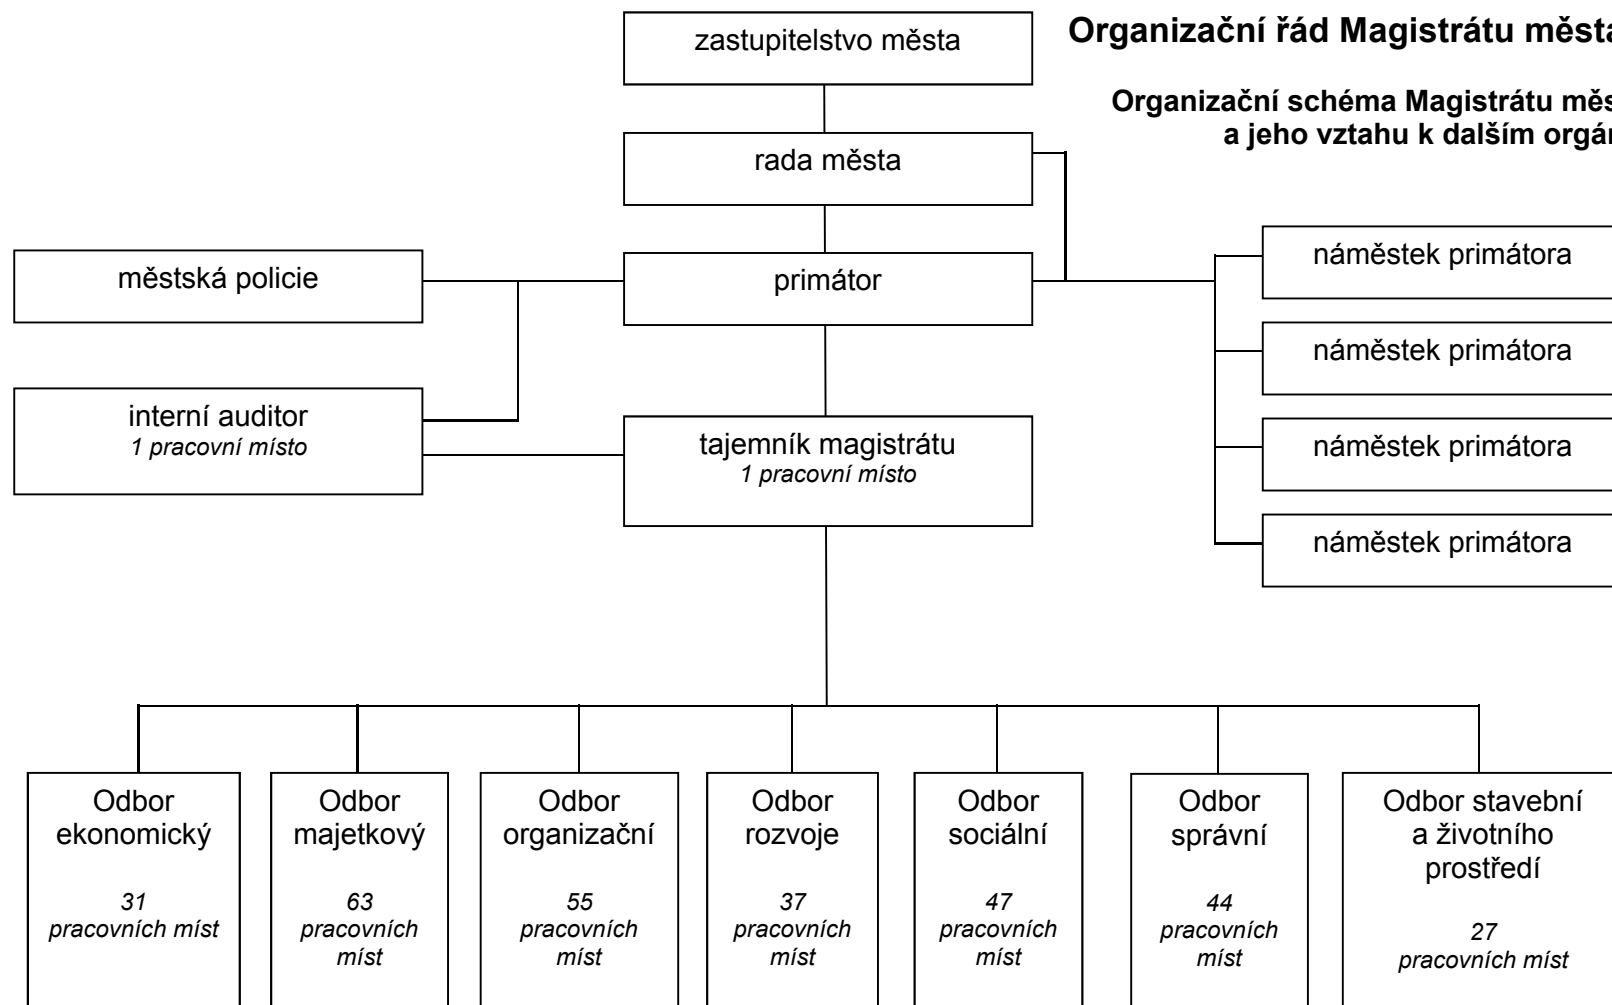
Organizační řád Magistrátu měst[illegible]

Organizační schéma Magistrátu měs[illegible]
a jeho vztahu k dalším orgán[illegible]

zastupitelstvo města

rada města

primátor

městská policie

interní auditor
1 pracovní místo

tajemník magistrátu
1 pracovní místo

náměstek primátora

náměstek primátora

náměstek primátora

náměstek primátora

Odbor ekonomický
31 pracovních míst

Odbor majetkový
63 pracovních míst

Odbor organizační
55 pracovních míst

Odbor rozvoje
37 pracovních míst

Odbor sociální
47 pracovních míst

Odbor správní
44 pracovních míst

Odbor stavební a životního prostředí
27 pracovních míst